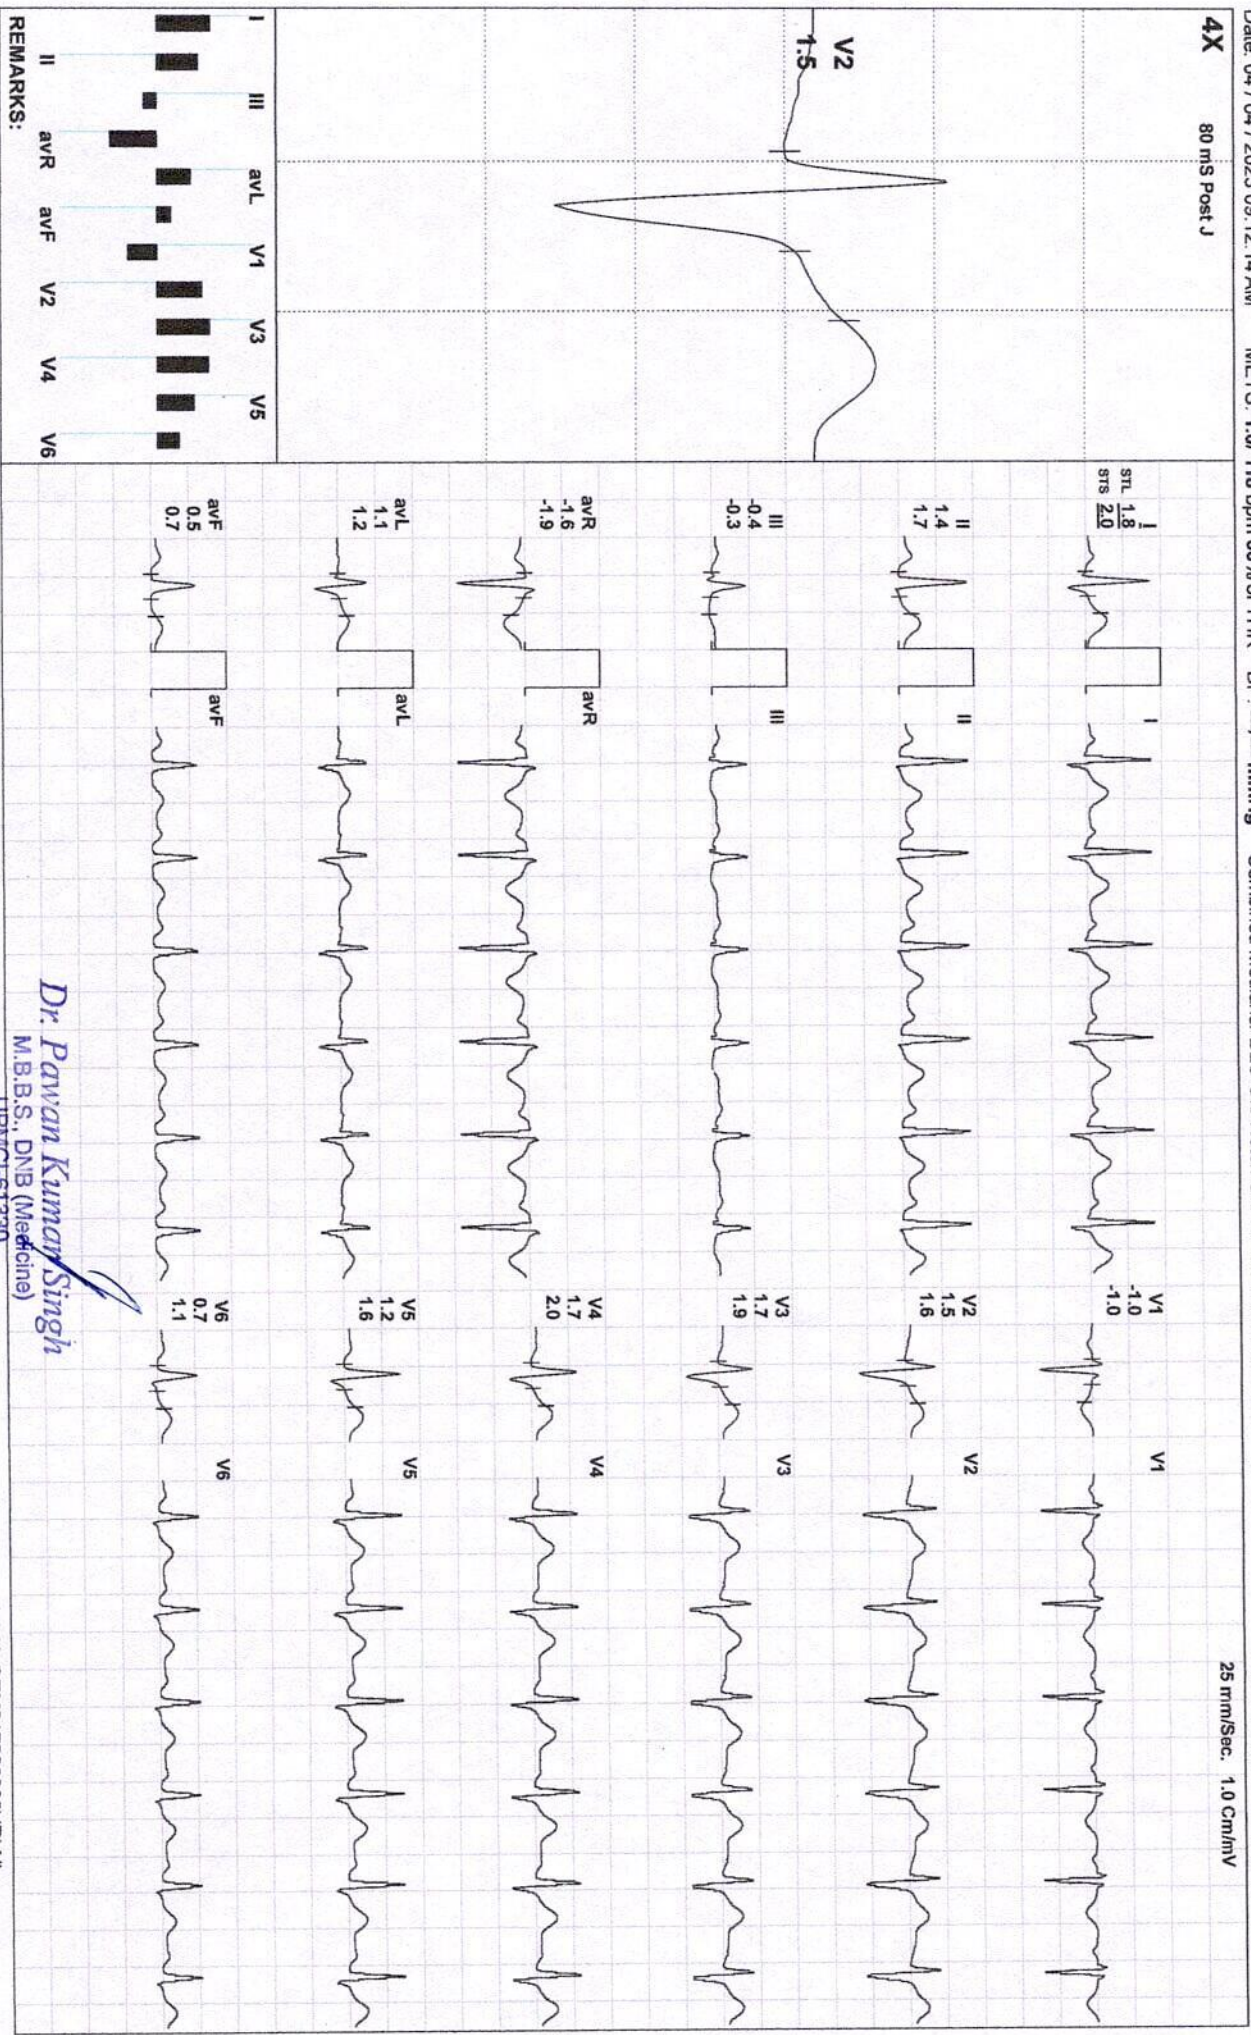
Date: 04 / 04 / 2025 09:12:14 AM    ME PS: 1.0mV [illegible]

4X
80 mS Post J
V2
1.5

I II III avR avL avF V1 V2 V3 V4 V5 V6

REMARKS:

STL 1.8
STS 2.0
I

II
1.4
1.7

III
-0.4
-0.3

avR
-1.6
-1.9

avL
1.1
1.2

avF
0.5
0.7

I
II
III
avR
avL
avF

V1
-1.0
-1.0

V2
1.5
1.6

V3
1.7
1.9

V4
1.7
2.0

V5
1.2
1.6

V6
0.7
1.1

V1
V2
V3
V4
V5
V6

25 mm/Sec. 1.0 Cm/mV

Dr. Pawan Kumar Singh
M.B.B.S., DNB (Medicine)
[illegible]